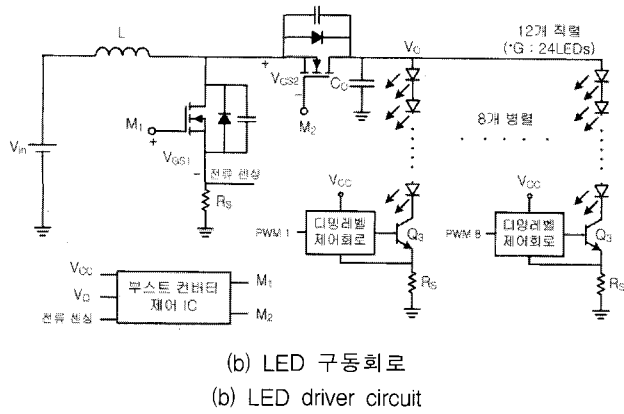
L

12개 직렬
(*G : 24LEDs)

$V_O$

$V_{in}$

$M_1$

+

$V_{GS1}$

-

+

$V_{GS2}$

-

$C_O$

$M_2$

전류 센싱

$R_S$

8개 병렬

$V_{CC}$

PWM 1

디밍레벨 제어회로

$Q_3$

$R_S$

$V_{CC}$

PWM 8

디밍레벨 제어회로

$Q_3$

$R_S$

$V_{CC}$

$V_O$

전류 센싱

부스트 컨버터 제어 IC

$M_1$

$M_2$

(b) LED 구동회로
(b) LED driver circuit